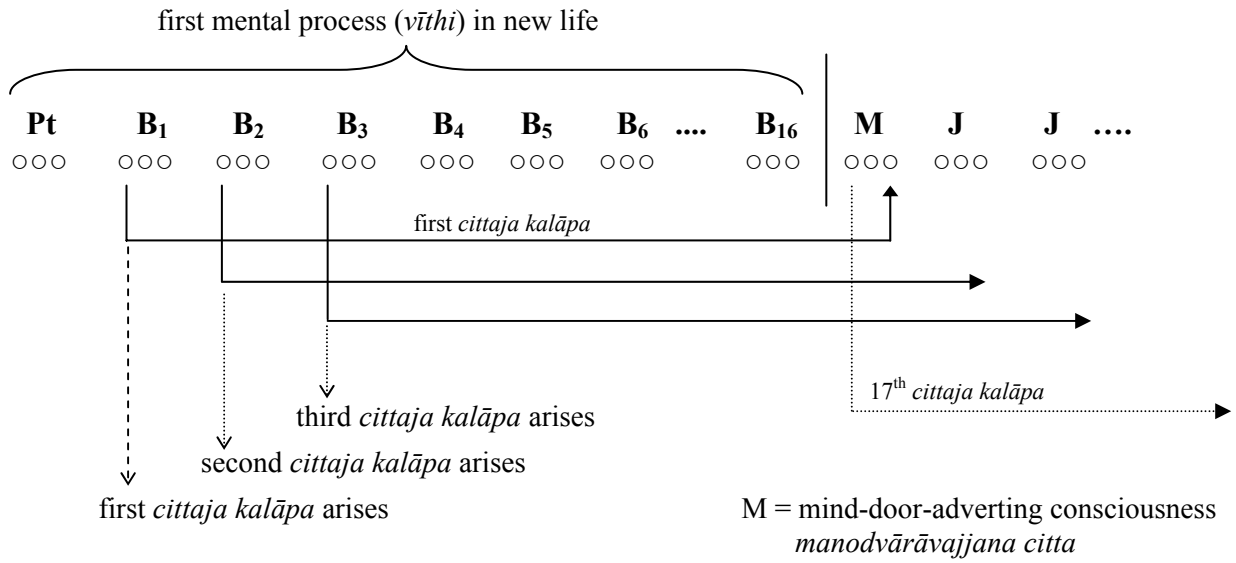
first mental process (*vīthi*) in new life

**Pt** **B$_1$** **B$_2$** **B$_3$** **B$_4$** **B$_5$** **B$_6$** **....** **B$_{16}$** **M** **J** **J** **....**

○○○ ○○○ ○○○ ○○○ ○○○ ○○○ ○○○ ○○○ ○○○ ○○○ ○○○

first *cittaja kalāpa*

17$^{th}$ *cittaja kalāpa*

third *cittaja kalāpa* arises

second *cittaja kalāpa* arises

first *cittaja kalāpa* arises

M = mind-door-adverting consciousness *manodvārāvajjana citta*